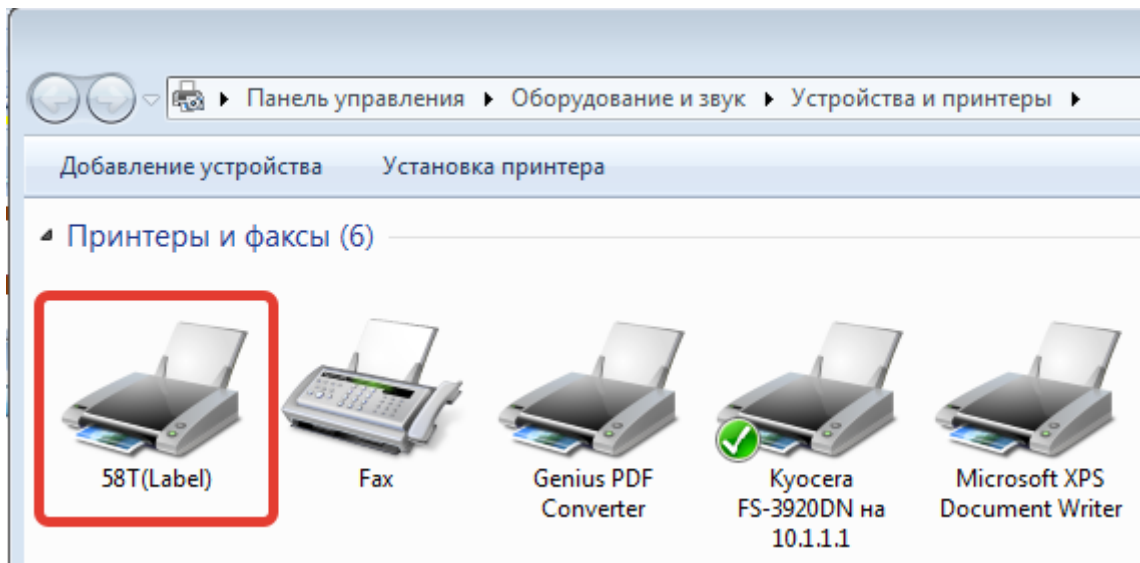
Панель управления ▸ Оборудование и звук ▸ Устройства и принтеры ▸

Добавление устройства    Установка принтера

Принтеры и факсы (6)

58T(Label)

Fax

Genius PDF Converter

Kyocera FS-3920DN на 10.1.1.1

Microsoft XPS Document Writer